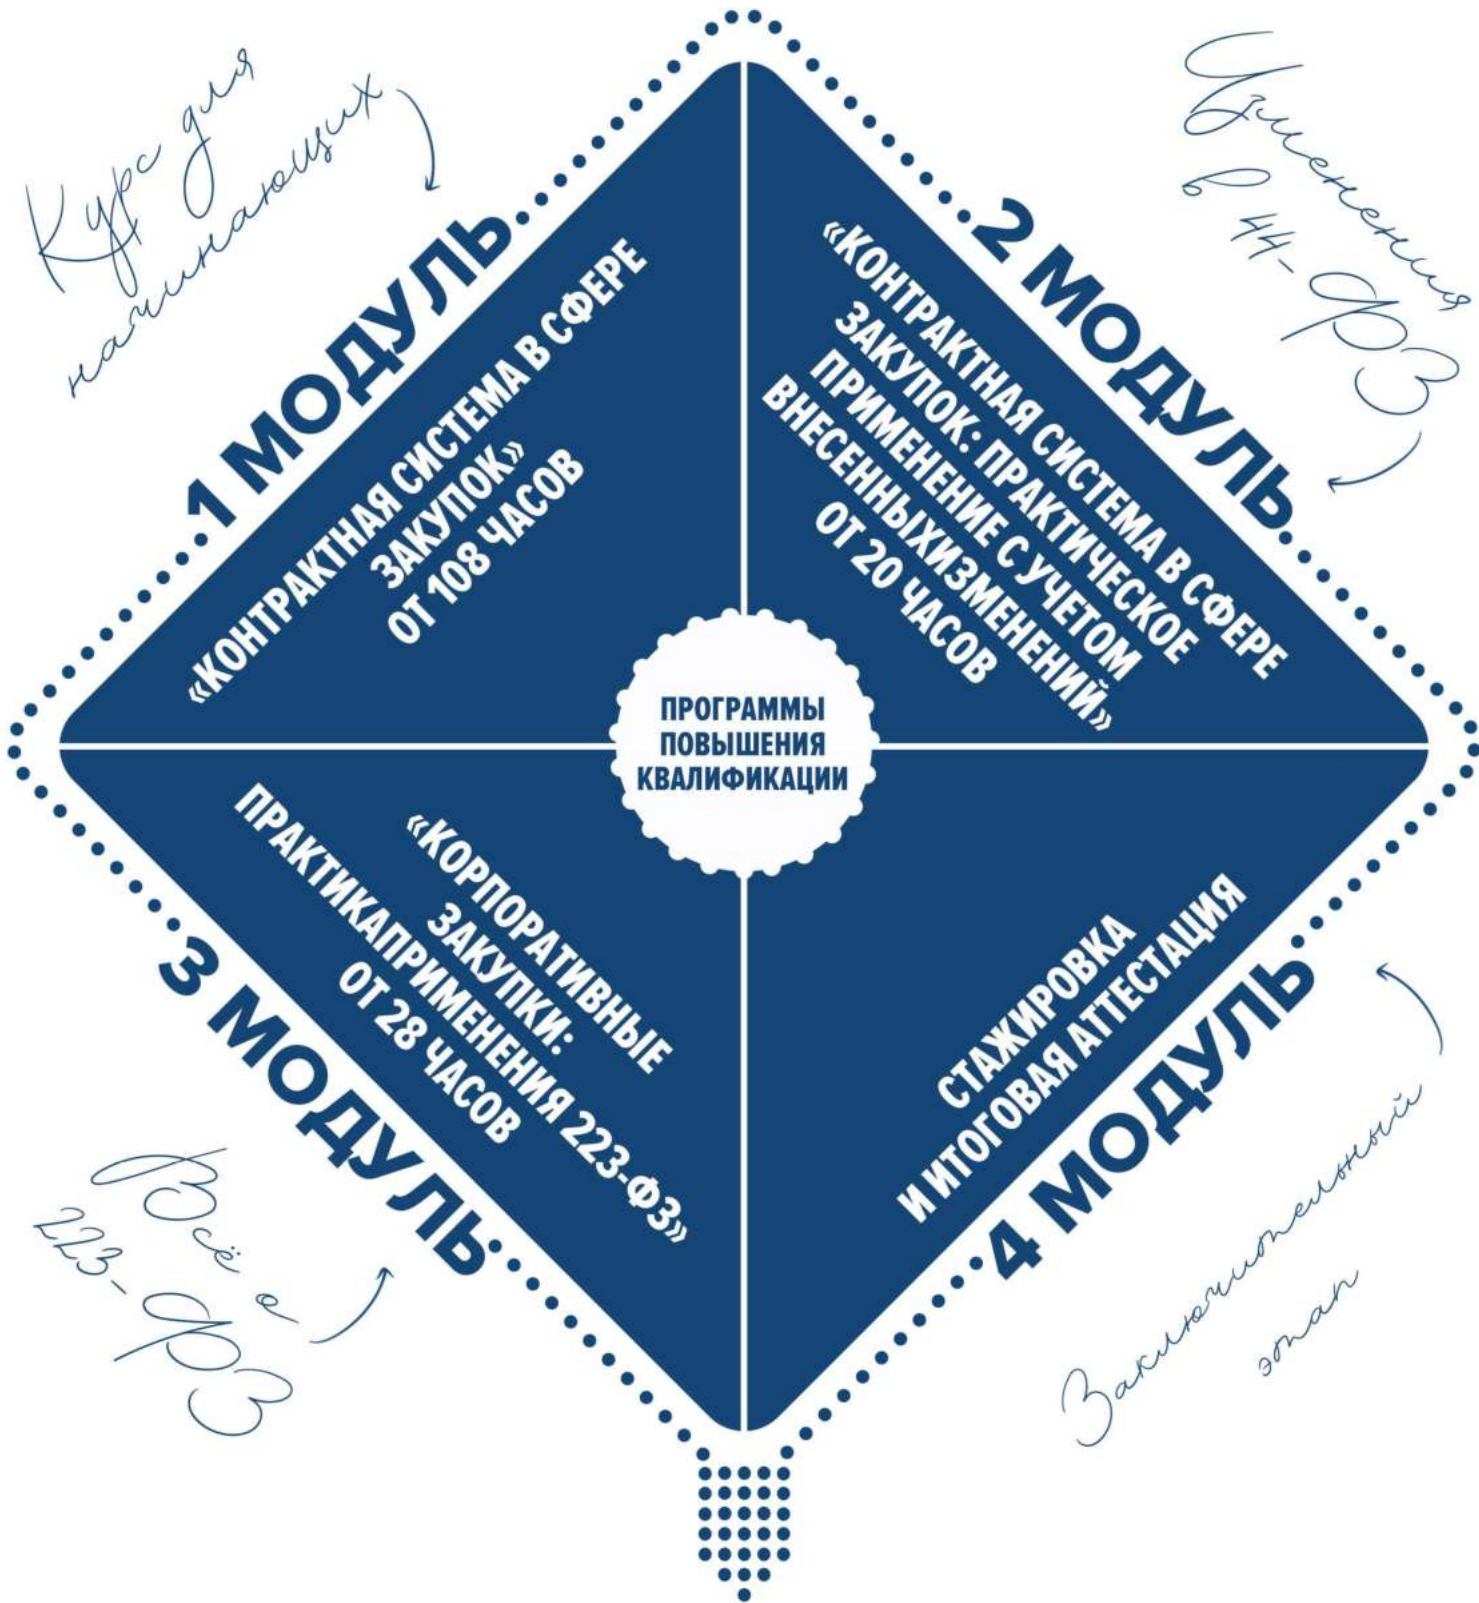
Курс для начинающих

1 МОДУЛЬ

«КОНТРАКТНАЯ СИСТЕМА В СФЕРЕ ЗАКУПОК»
ОТ 108 ЧАСОВ

Изменения в 44-ФЗ

2 МОДУЛЬ

«КОНТРАКТНАЯ СИСТЕМА В СФЕРЕ ЗАКУПОК: ПРАКТИЧЕСКОЕ ПРИМЕНЕНИЕ С УЧЕТОМ ВНЕСЕННЫХИЗМЕНЕНИЙ»
ОТ 20 ЧАСОВ

ПРОГРАММЫ ПОВЫШЕНИЯ КВАЛИФИКАЦИИ

3 МОДУЛЬ

«КОРПОРАТИВНЫЕ ЗАКУПКИ: ПРАКТИКАПРИМЕНЕНИЯ 223-ФЗ»
ОТ 28 ЧАСОВ

Всё о 223-ФЗ

4 МОДУЛЬ

СТАЖИРОВКА И ИТОГОВАЯ АТТЕСТАЦИЯ

Заключительный этап